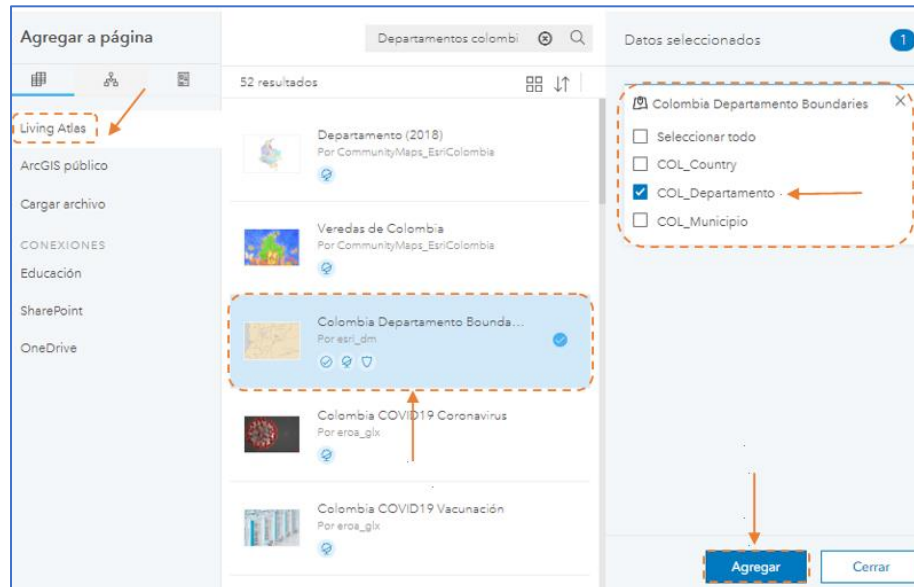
Agregar a página

Living Atlas
ArcGIS público
Cargar archivo
CONEXIONES
Educación
SharePoint
OneDrive

Departamentos colombi

52 resultados

Departamento (2018)
Por CommunityMaps_EsriColombia

Veredas de Colombia
Por CommunityMaps_EsriColombia

Colombia Departamento Bounda...
Por esri_dm

Colombia COVID19 Coronavirus
Por eroa_glx

Colombia COVID19 Vacunación
Por eroa_glx

Datos seleccionados 1

Colombia Departamento Boundaries
Seleccionar todo
COL_Country
COL_Departamento
COL_Municipio

Agregar
Cerrar